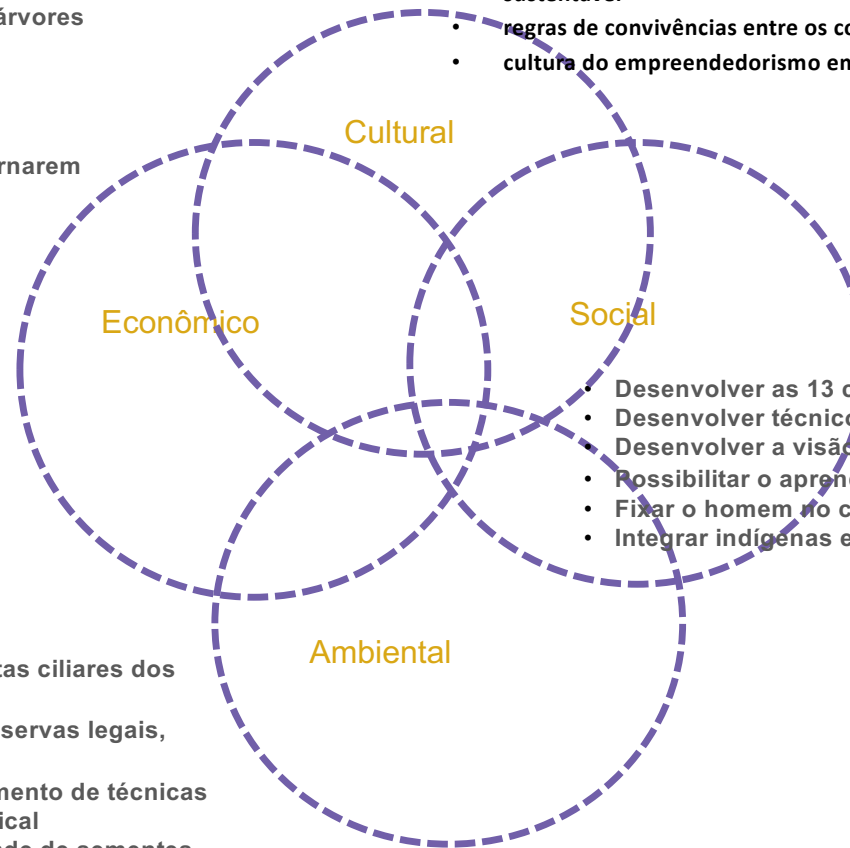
árvores

rnarem

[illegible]
• regras de convivências entre os co
• cultura do empreendedorismo en

Cultural

Econômico

Social

• Desenvolver as 13 c
• Desenvolver técnico
• Desenvolver a visão
• Possibilitar o apren
• Fixar o homem no c
• Integrar indígenas e

Ambiental

tas ciliares dos

servas legais,

mento de técnicas
ical
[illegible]